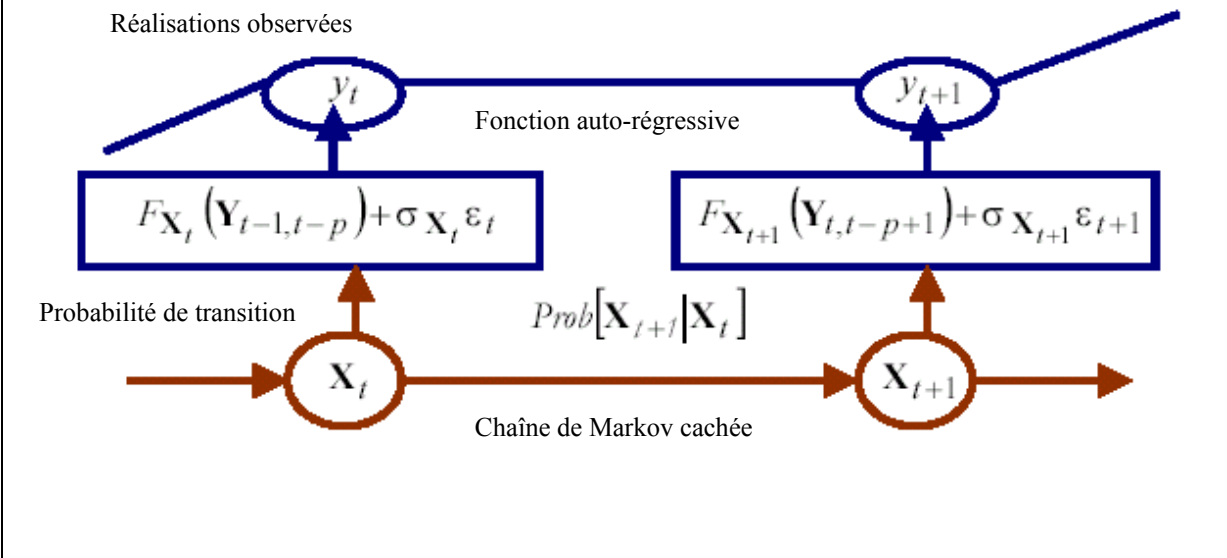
Réalisations observées

$y_t$

$y_{t+1}$

Fonction auto-régressive

$F_{\mathbf{X}_t}\left(\mathbf{Y}_{t-1,t-p}\right)+\sigma_{\mathbf{X}_t}\varepsilon_t$

$F_{\mathbf{X}_{t+1}}\left(\mathbf{Y}_{t,t-p+1}\right)+\sigma_{\mathbf{X}_{t+1}}\varepsilon_{t+1}$

Probabilité de transition

$Prob\left[\mathbf{X}_{t+1}\middle|\mathbf{X}_t\right]$

$\mathbf{X}_t$

$\mathbf{X}_{t+1}$

Chaîne de Markov cachée